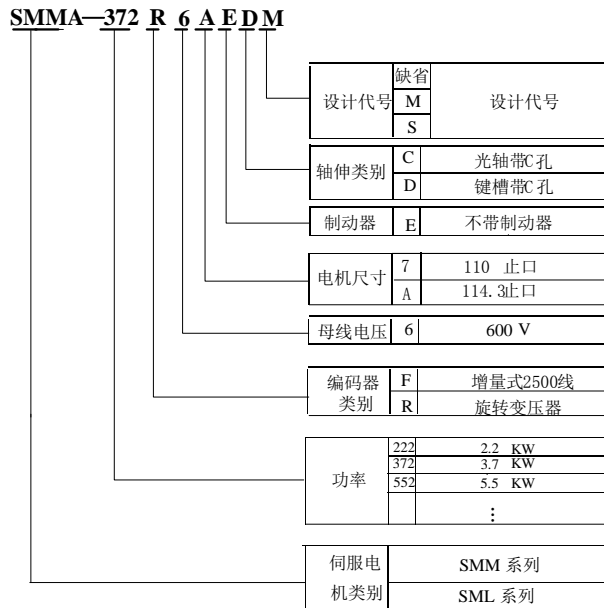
SMMA—372 R 6 A E D M

| 设计代号 | 缺省 | 设计代号 |
|---|---|---|
| | M | |
| | S | |

| 轴伸类别 | C | 光轴带C孔 |
|---|---|---|
| | D | 键槽带C孔 |

| 制动器 | E | 不带制动器 |
|---|---|---|

| 电机尺寸 | 7 | 110 止口 |
|---|---|---|
| | A | 114.3止口 |

| 母线电压 | 6 | 600 V |
|---|---|---|

| 编码器类别 | F | 增量式2500线 |
|---|---|---|
| | R | 旋转变压器 |

| 功率 | 222 | 2.2 KW |
|---|---|---|
| | 372 | 3.7 KW |
| | 552 | 5.5 KW |
| | | ⋮ |

| 伺服电机类别 | SMM 系列 |
|---|---|
| | SML 系列 |